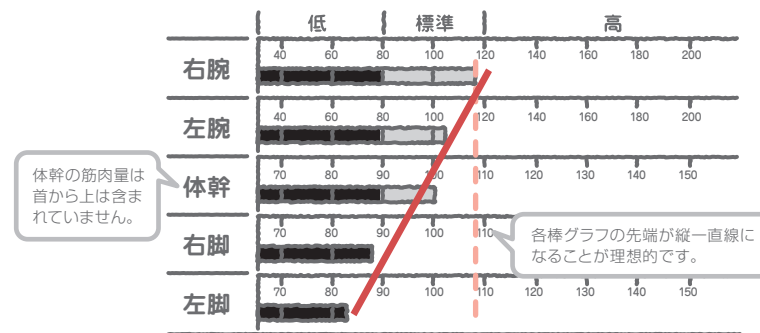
| | 低 | 標準 | 高 |
|---|---|---|---|
| 右腕 | 40 60 80 | 100 | 120 140 160 180 200 |
| 左腕 | 40 60 80 | 100 | 120 140 160 180 200 |
| 体幹 | 70 80 90 | 100 | 110 120 130 140 150 |
| 右脚 | 70 80 90 | 100 | 110 120 130 140 150 |
| 左脚 | 70 80 90 | 100 | 110 120 130 140 150 |

体幹の筋肉量は首から上は含まれていません。

各棒グラフの先端が縦一直線になることが理想的です。